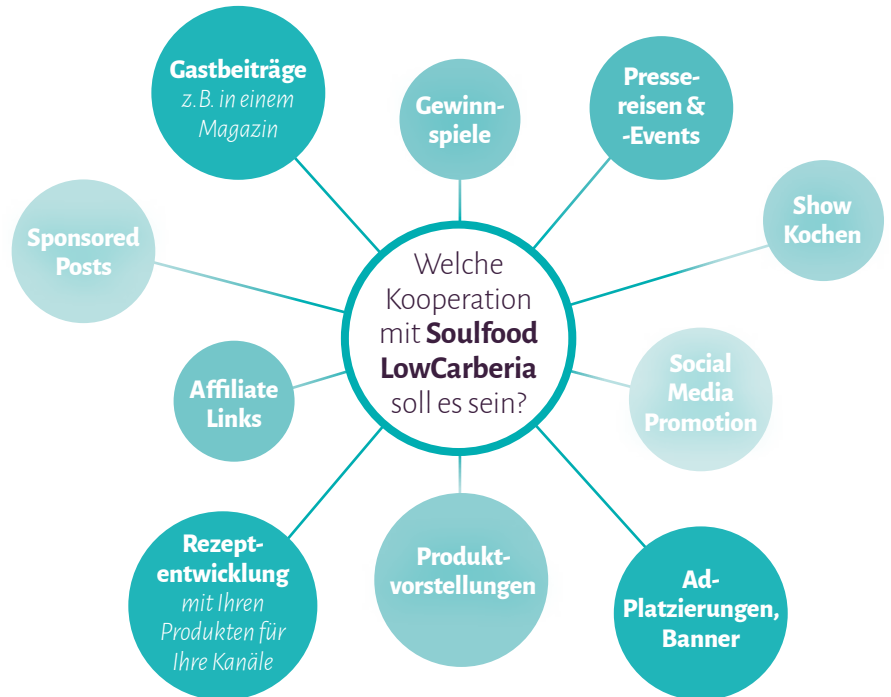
Welche Kooperation mit **Soulfood LowCarberia** soll es sein?

**Gastbeiträge**
z.B. in einem Magazin

**Gewinnspiele**

**Pressereisen & -Events**

**Show Kochen**

**Sponsored Posts**

**Social Media Promotion**

**Affiliate Links**

**Rezeptentwicklung**
mit Ihren Produkten für Ihre Kanäle

**Produktvorstellungen**

**Ad-Platzierungen, Banner**